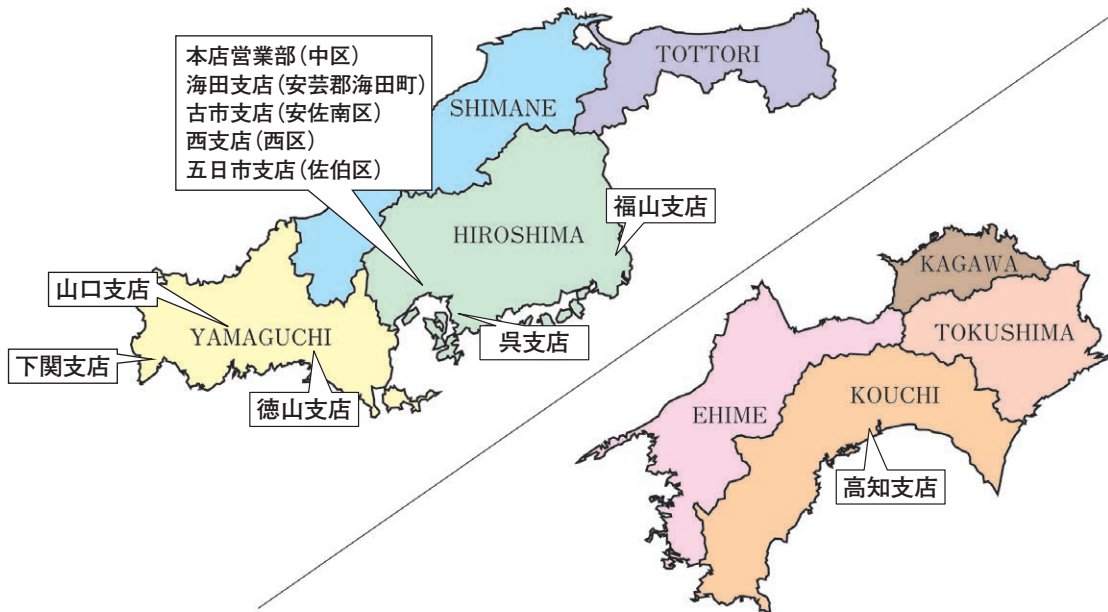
本店営業部（中区）
海田支店（安芸郡海田町）
古市支店（安佐南区）
西支店（西区）
五日市支店（佐伯区）

TOTTORI

SHIMANE

HIROSHIMA

福山支店

山口支店

YAMAGUCHI

下関支店

呉支店

徳山支店

KAGAWA

TOKUSHIMA

EHIME

KOUCHI

高知支店